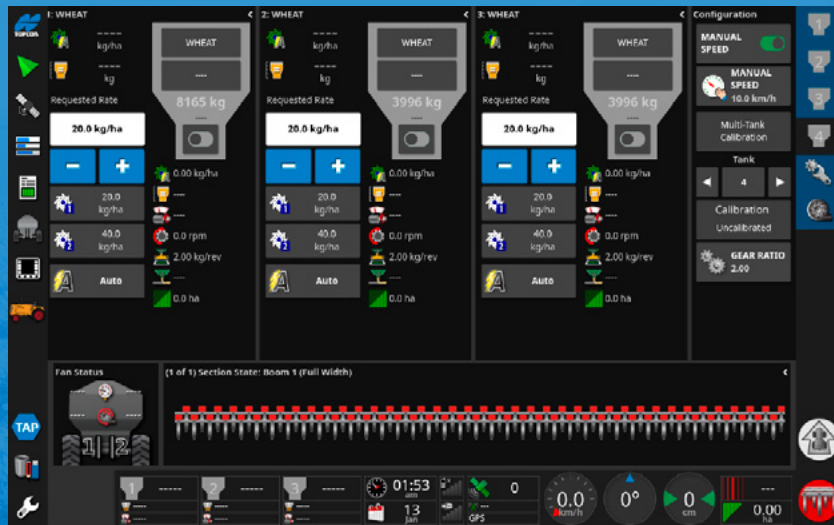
1: WHEAT
----
kg/ha
----
kg
WHEAT
----
8165 kg
Requested Rate
20.0 kg/ha
−
+
20.0 kg/ha
40.0 kg/ha
Auto
0.00 kg/ha
----
----
0.0 rpm
2.00 kg/rev
----
0.0 ha

2: WHEAT
----
kg/ha
----
kg
WHEAT
----
3996 kg
Requested Rate
20.0 kg/ha
−
+
20.0 kg/ha
40.0 kg/ha
Auto
0.00 kg/ha
----
----
0.0 rpm
2.00 kg/rev
----
0.0 ha

3: WHEAT
----
kg/ha
----
kg
WHEAT
----
3996 kg
Requested Rate
20.0 kg/ha
−
+
20.0 kg/ha
40.0 kg/ha
Auto
0.00 kg/ha
----
----
0.0 rpm
2.00 kg/rev
----
0.0 ha

Configuration
MANUAL SPEED
MANUAL SPEED
10.0 km/h
Multi-Tank Calibration
Tank
4
Calibration
Uncalibrated
GEAR RATIO
2.00

1
2
3
4

TAP

Fan Status
1 2
(1 of 1) Section State: Boom 1 (Full Width)

1 -----
2 -----
3 -----
01:53 am
13 Jan
0
GPS
0.0 km/h
0°
0 cm
---
0.00 ha